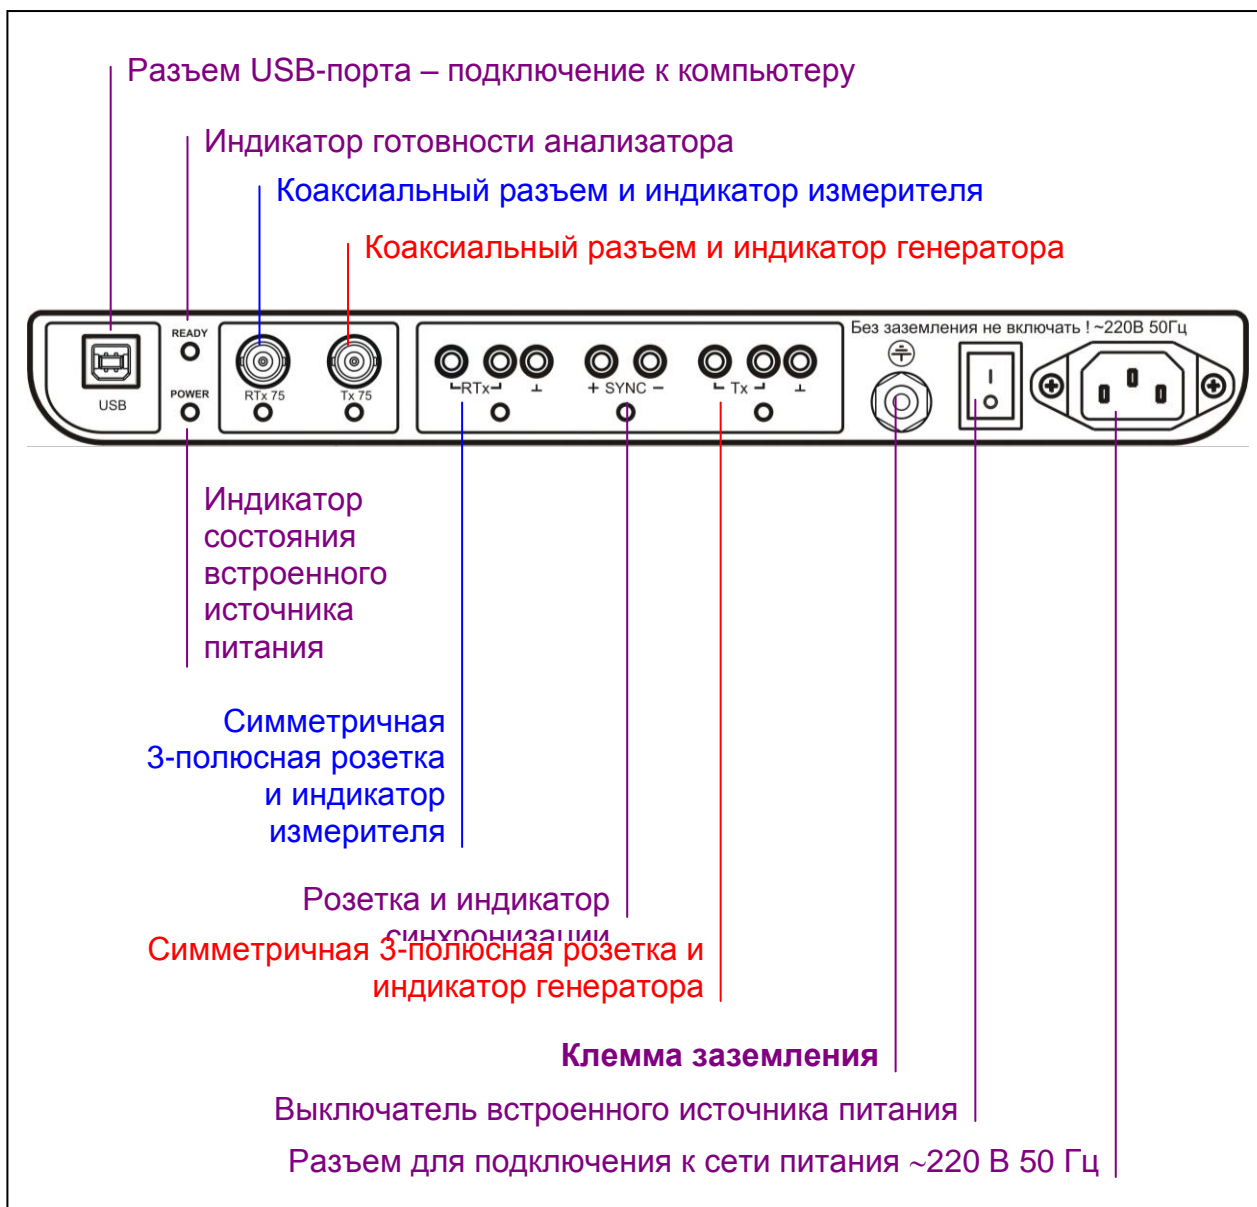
Разъем USB-порта – подключение к компьютеру

Индикатор готовности анализатора

Коаксиальный разъем и индикатор измерителя

Коаксиальный разъем и индикатор генератора

READY

USB

POWER

RTx 75

Tx 75

RTx

SYNC

Tx

Без заземления не включать ! ~220В 50Гц

Индикатор состояния встроенного источника питания

Симметричная 3-полюсная розетка и индикатор измерителя

Розетка и индикатор синхронизации

Симметричная 3-полюсная розетка и индикатор генератора

Клемма заземления

Выключатель встроенного источника питания

Разъем для подключения к сети питания ~220 В 50 Гц